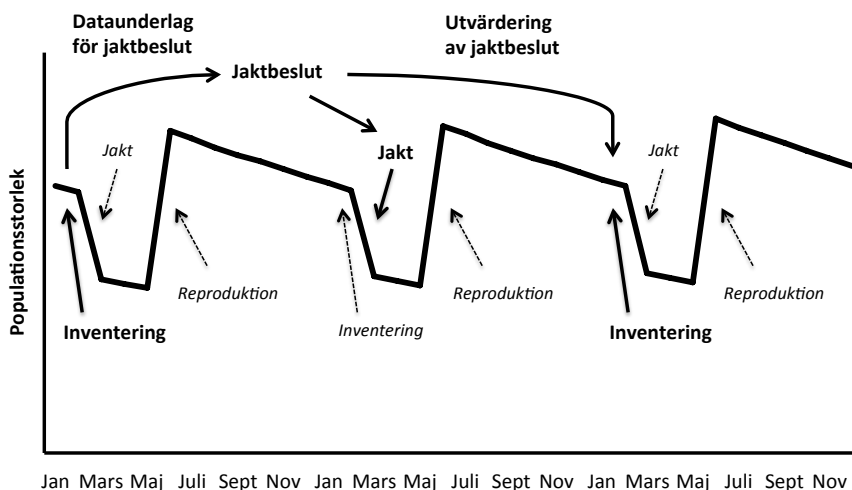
Dataunderlag för jaktbeslut

Utvärdering av jaktbeslut

Jaktbeslut

Jakt

Jakt

Jakt

Populationsstorlek

Reproduktion

Reproduktion

Reproduktion

Inventering

Inventering

Inventering

Jan Mars Maj Juli Sept Nov Jan Mars Maj Juli Sept Nov Jan Mars Maj Juli Sept Nov